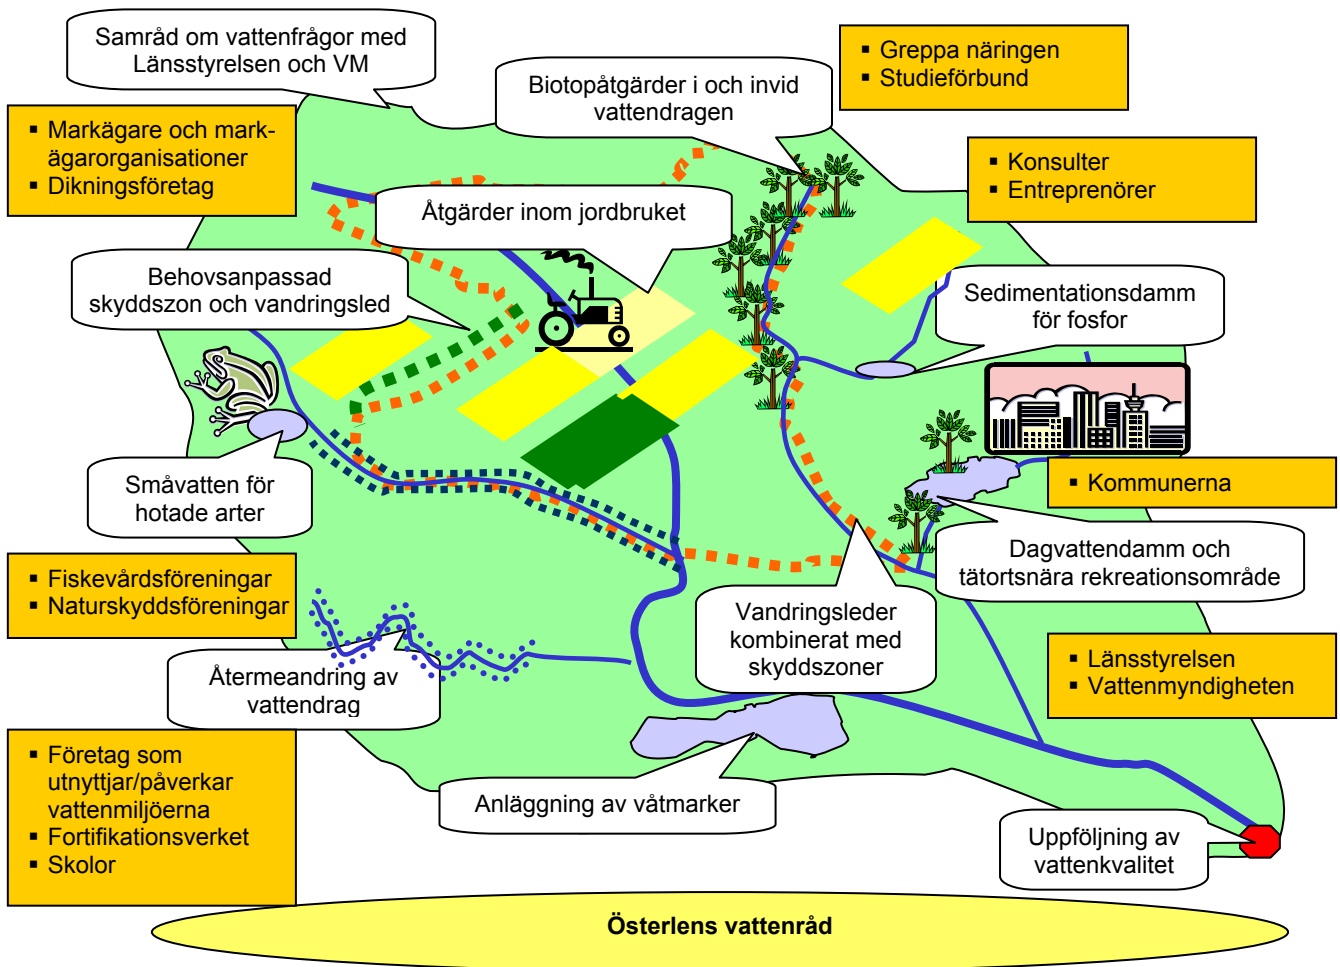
Samråd om vattenfrågor med Länsstyrelsen och VM

▪ Greppa näringen
▪ Studieförbund

Biotopåtgärder i och invid vattendragen

▪ Markägare och markägarorganisationer
▪ Dikningsföretag

▪ Konsulter
▪ Entreprenörer

Åtgärder inom jordbruket

Behovsanpassad skyddszon och vandringsled

Sedimentationsdamm för fosfor

▪ Kommunerna

Småvatten för hotade arter

Dagvattendamm och tätortsnära rekreationsområde

▪ Fiskevårdsföreningar
▪ Naturskyddsföreningar

Vandringsleder kombinerat med skyddszoner

Återmeandring av vattendrag

▪ Länsstyrelsen
▪ Vattenmyndigheten

▪ Företag som utnyttjar/påverkar vattenmiljöerna
▪ Fortifikationsverket
▪ Skolor

Anläggning av våtmarker

Uppföljning av vattenkvalitet

Österlens vattenråd